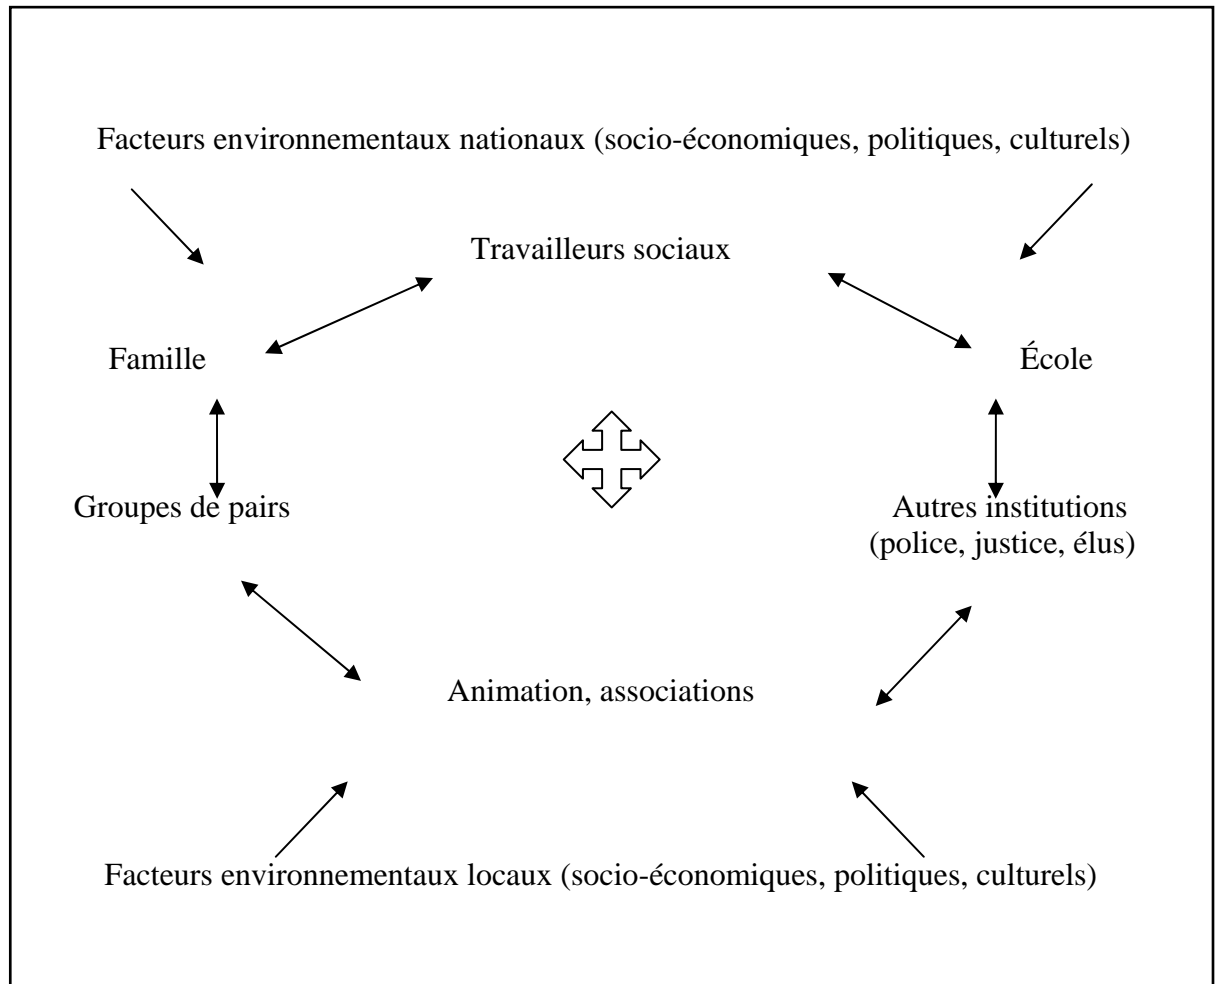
Facteurs environnementaux nationaux (socio-économiques, politiques, culturels)

Travailleurs sociaux

Famille

École

Groupes de pairs

Autres institutions (police, justice, élus)

Animation, associations

Facteurs environnementaux locaux (socio-économiques, politiques, culturels)